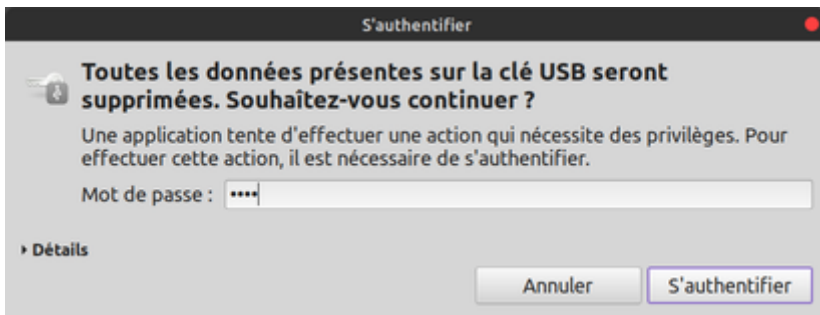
S'authentifier

Toutes les données présentes sur la clé USB seront supprimées. Souhaitez-vous continuer ?

Une application tente d'effectuer une action qui nécessite des privilèges. Pour effectuer cette action, il est nécessaire de s'authentifier.

Mot de passe : ••••

Détails

Annuler S'authentifier